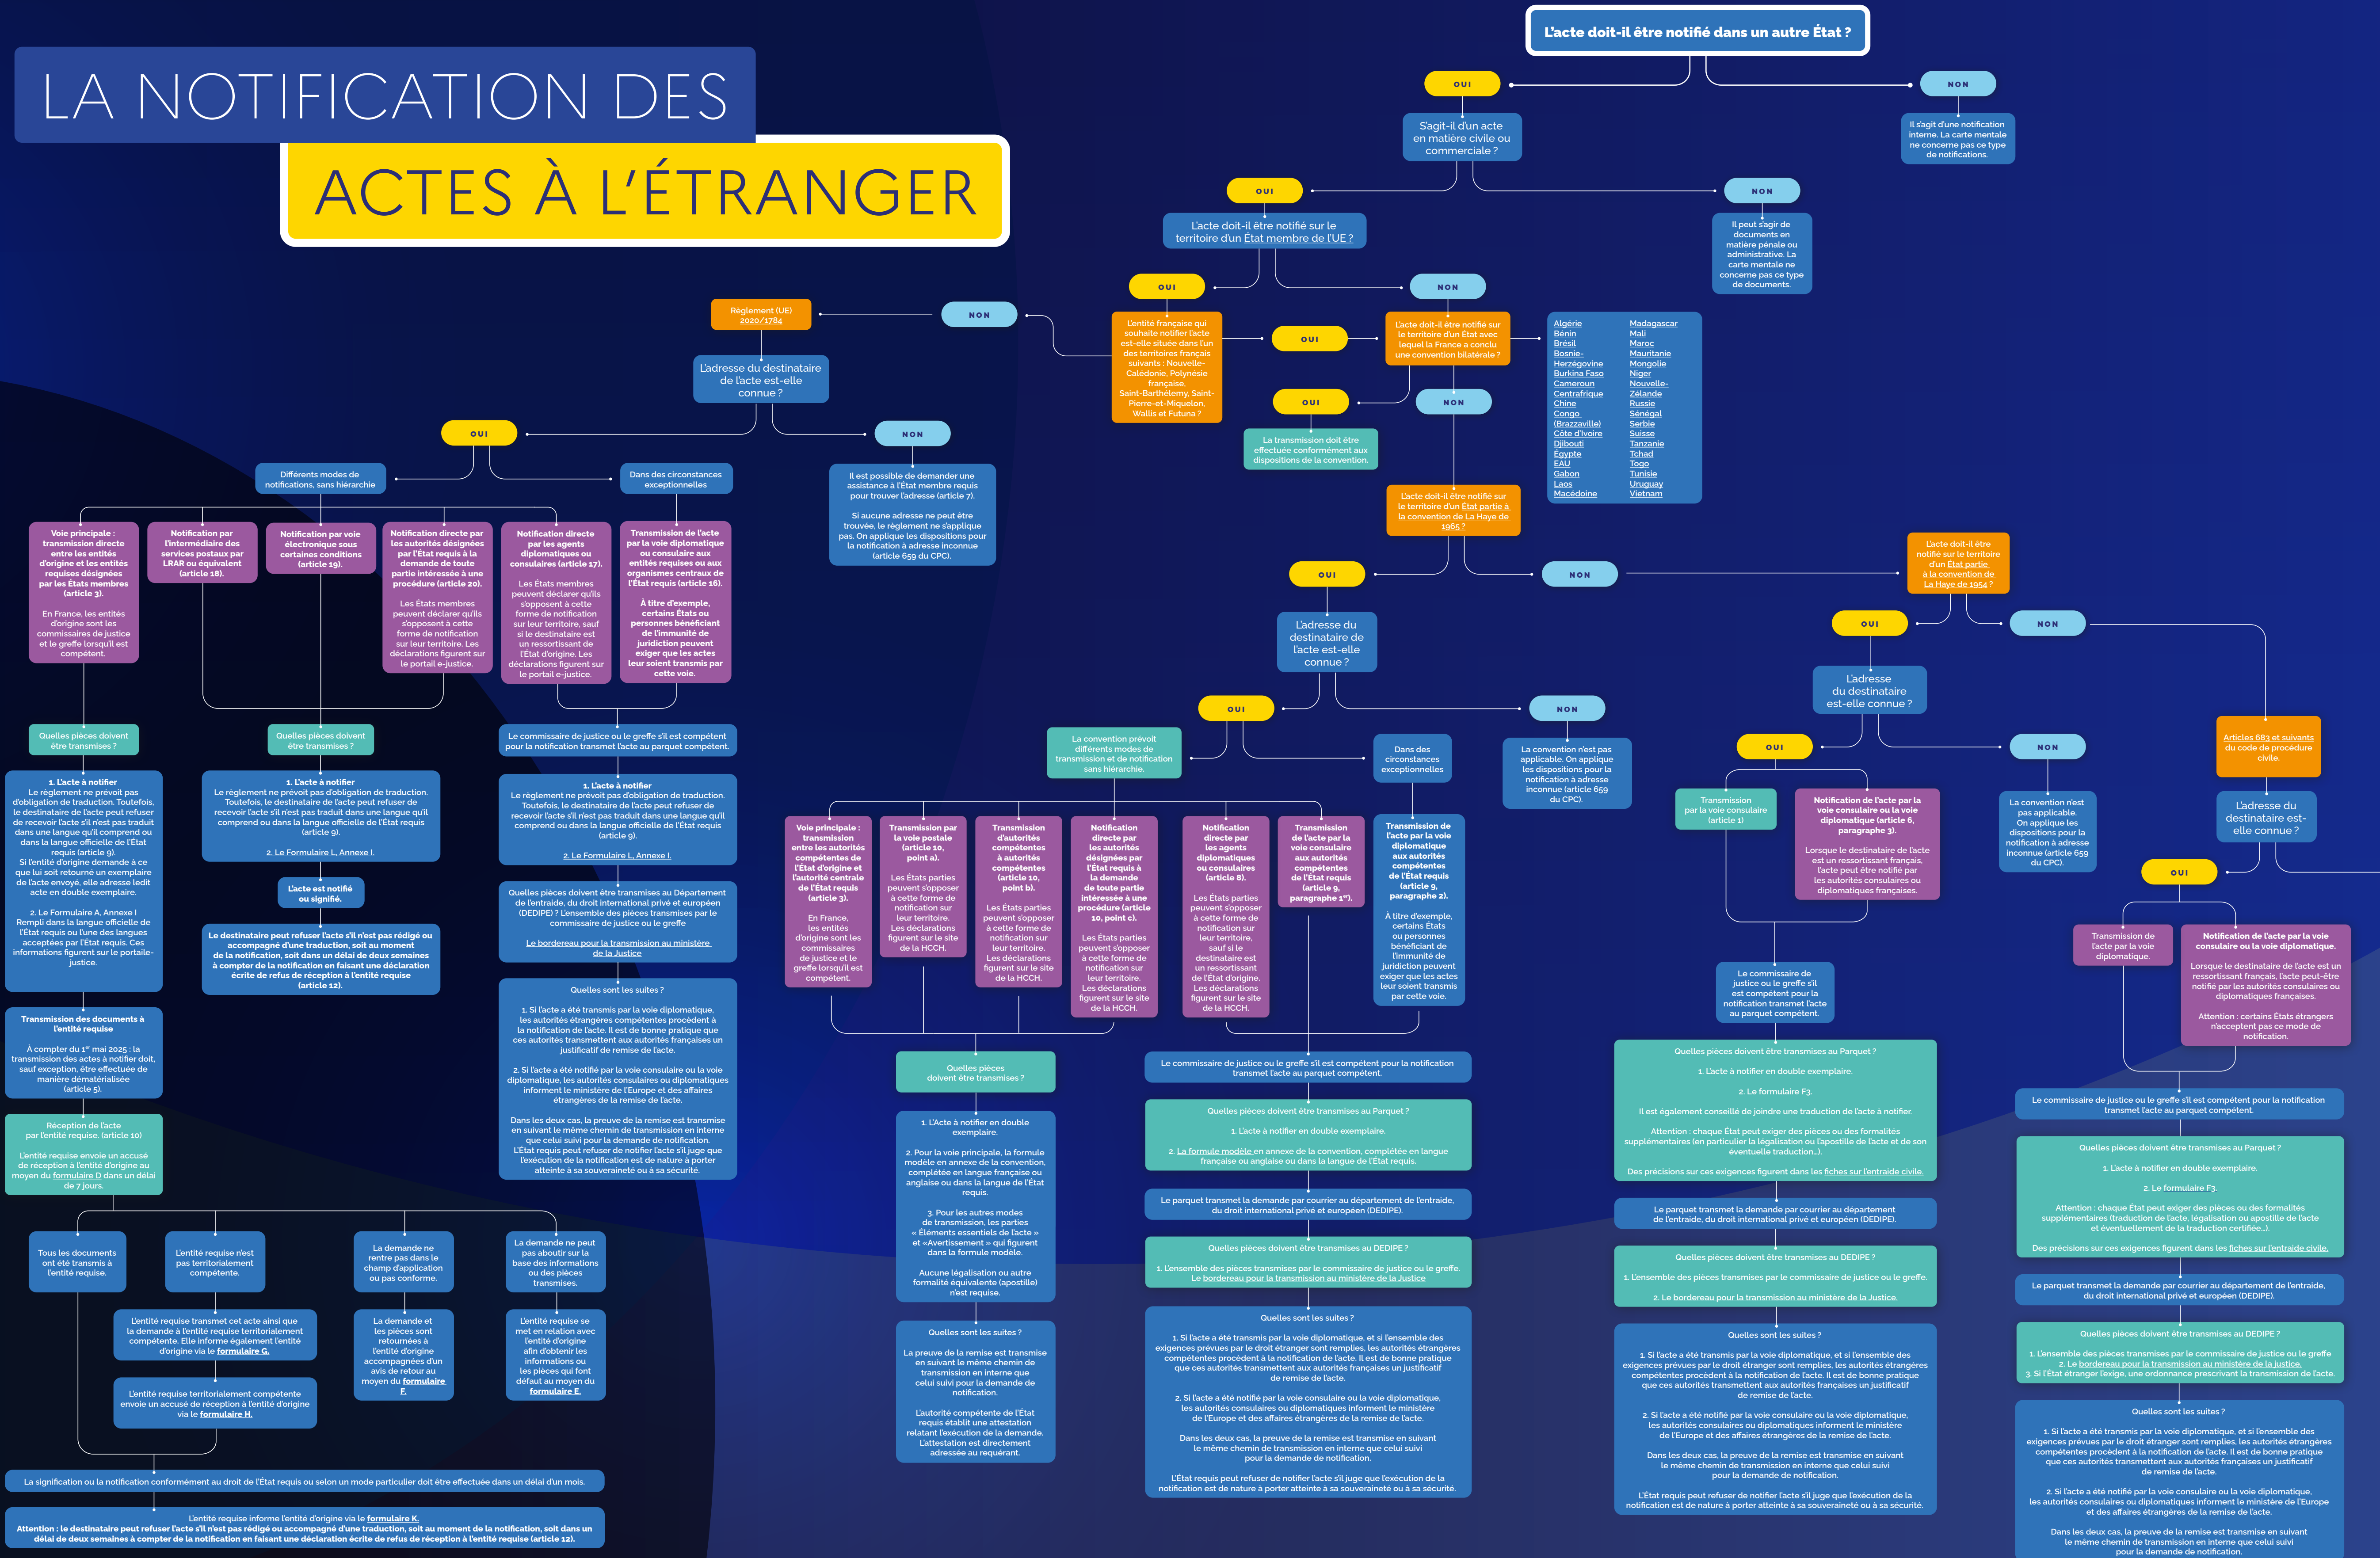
LA NOTIFICATION DES ACTES À L'ÉTRANGER

L'acte doit-il être notifié dans un autre État ?

OUI

NON

Il s'agit d'une notification interne. La carte mentale ne concerne pas ce type de notifications.

Sagit-il d'un acte en matière civile ou commerciale ?

OUI

NON

Il peut s'agir de documents en matière pénale ou administrative. La carte mentale ne concerne pas ce type de documents.

L'acte doit-il être notifié sur le territoire d'un État membre de l'UE ?

OUI

NON

L'entité française qui souhaite notifier l'acte est-elle située dans l'un des territoires français suivants : Nouvelle-Calédonie, Polynésie française, Saint-Barthélemy, Saint-Pierre-et-Miquelon, Wallis et Futuna ?

OUI

L'acte doit-il être notifié sur le territoire d'un État avec lequel la France a conclu une convention bilatérale ?

OUI

NON

La transmission doit être effectuée conformément aux dispositions de la convention.

Algérie
Bénin
Brésil
Bosnie-Herzégovine
Burkina Faso
Cameroun
Centrafrique
Chine
Congo (Brazzaville)
Côte d'Ivoire
Djibouti
Égypte
EAU
Gabon
Laos
Macédoine
Madagascar
Mali
Maroc
Mauritanie
Mongolie
Niger
Nouvelle-Zélande
Russie
Sénégal
Serbie
Suisse
Tanzanie
Tchad
Togo
Tunisie
Uruguay
Vietnam

L'acte doit-il être notifié sur le territoire d'un État partie à la convention de La Haye de 1965 ?

OUI

NON

L'acte doit-il être notifié sur le territoire d'un État partie à la convention de La Haye de 1954 ?

Règlement (UE) 2020/1784

NON

L'adresse du destinataire de l'acte est-elle connue ?

OUI

NON

Il est possible de demander une assistance à l'État membre requis pour trouver l'adresse (article 7).

Si aucune adresse ne peut être trouvée, le règlement ne s'applique pas. On applique les dispositions pour la notification à adresse inconnue (article 659 du CPC).

Différents modes de notifications, sans hiérarchie

Dans des circonstances exceptionnelles

Voie principale : transmission directe entre les entités d'origine et les entités requises désignées par les États membres (article 3).

En France, les entités d'origine sont les commissaires de justice et le greffe lorsqu'il est compétent.

Notification par l'intermédiaire des services postaux par LRAR ou équivalent (article 18).

Notification par voie électronique sous certaines conditions (article 19).

Notification directe par les autorités désignées par l'État requis à la demande de toute partie intéressée à une procédure (article 20).

Les États membres peuvent déclarer qu'ils s'opposent à cette forme de notification sur leur territoire. Les déclarations figurent sur le portail e-justice.

Notification directe par les agents diplomatiques ou consulaires (article 17).

Les États membres peuvent déclarer qu'ils s'opposent à cette forme de notification sur leur territoire, sauf si le destinataire est un ressortissant de l'État d'origine. Les déclarations figurent sur le portail e-justice.

Transmission de l'acte par la voie diplomatique ou consulaire aux entités requises ou aux organismes centraux de l'État requis (article 16).

À titre d'exemple, certains États ou personnes bénéficiant de l'immunité de juridiction peuvent exiger que les actes leur soient transmis par cette voie.

Quelles pièces doivent être transmises ?

1. L'acte à notifier
Le règlement ne prévoit pas d'obligation de traduction. Toutefois, le destinataire de l'acte peut refuser de recevoir l'acte s'il n'est pas traduit dans une langue qu'il comprend ou dans la langue officielle de l'État requis (article 9).
Si l'entité d'origine demande à ce que lui soit retourné un exemplaire de l'acte envoyé, elle adresse ledit acte en double exemplaire.

2. Le Formulaire A, Annexe I
Rempli dans la langue officielle de l'État requis ou l'une des langues acceptées par l'État requis. Ces informations figurent sur le portail e-justice.

Transmission des documents à l'entité requise

À compter du 1er mai 2025 : la transmission des actes à notifier doit, sauf exception, être effectuée de manière dématérialisée (article 5).

Réception de l'acte par l'entité requise. (article 10)

L'entité requise envoie un accusé de réception à l'entité d'origine au moyen du formulaire D dans un délai de 7 jours.

Tous les documents ont été transmis à l'entité requise.

L'entité requise n'est pas territorialement compétente.

La demande ne rentre pas dans le champ d'application ou pas conforme.

La demande ne peut pas aboutir sur la base des informations ou des pièces transmises.

L'entité requise transmet cet acte ainsi que la demande à l'entité requise territorialement compétente. Elle informe également l'entité d'origine via le formulaire G.

L'entité requise territorialement compétente envoie un accusé de réception à l'entité d'origine via le formulaire H.

La demande et les pièces sont retournées à l'entité d'origine accompagnées d'un avis de retour au moyen du formulaire F.

L'entité requise se met en relation avec l'entité d'origine afin d'obtenir les informations ou les pièces qui font défaut au moyen du formulaire E.

La signification ou la notification conformément au droit de l'État requis ou selon un mode particulier doit être effectuée dans un délai d'un mois.

L'entité requise informe l'entité d'origine via le formulaire K.
Attention : le destinataire peut refuser l'acte s'il n'est pas rédigé ou accompagné d'une traduction, soit au moment de la notification, soit dans un délai de deux semaines à compter de la notification en faisant une déclaration écrite de refus de réception à l'entité requise (article 12).

Quelles pièces doivent être transmises ?

1. L'acte à notifier
Le règlement ne prévoit pas d'obligation de traduction. Toutefois, le destinataire de l'acte peut refuser de recevoir l'acte s'il n'est pas traduit dans une langue qu'il comprend ou dans la langue officielle de l'État requis (article 9).

2. Le Formulaire L, Annexe I

L'acte est notifié ou signifié.

Le destinataire peut refuser l'acte s'il n'est pas rédigé ou accompagné d'une traduction, soit au moment de la notification, soit dans un délai de deux semaines à compter de la notification en faisant une déclaration écrite de refus de réception à l'entité requise (article 12).

Le commissaire de justice ou le greffe s'il est compétent pour la notification transmet l'acte au parquet compétent.

1. L'acte à notifier
Le règlement ne prévoit pas d'obligation de traduction. Toutefois, le destinataire de l'acte peut refuser de recevoir l'acte s'il n'est pas traduit dans une langue qu'il comprend ou dans la langue officielle de l'État requis (article 9).

2. Le Formulaire L, Annexe I

Quelles pièces doivent être transmises au Département de l'entraide, du droit international privé et européen (DEDIPE) ? L'ensemble des pièces transmises par le commissaire de justice ou le greffe

Le bordereau pour la transmission au ministère de la Justice

Quelles sont les suites ?

1. Si l'acte a été transmis par la voie diplomatique, les autorités étrangères compétentes procèdent à la notification de l'acte. Il est de bonne pratique que ces autorités transmettent aux autorités françaises un justificatif de remise de l'acte.

2. Si l'acte a été notifié par la voie consulaire ou la voie diplomatique, les autorités consulaires ou diplomatiques informent le ministère de l'Europe et des affaires étrangères de la remise de l'acte.

Dans les deux cas, la preuve de la remise est transmise en suivant le même chemin de transmission en interne que celui suivi pour la demande de notification.
L'État requis peut refuser de notifier l'acte s'il juge que l'exécution de la notification est de nature à porter atteinte à sa souveraineté ou à sa sécurité.

OUI

NON

L'adresse du destinataire de l'acte est-elle connue ?

OUI

NON

La convention prévoit différents modes de transmission et de notification sans hiérarchie.

Dans des circonstances exceptionnelles

La convention n'est pas applicable. On applique les dispositions pour la notification à adresse inconnue (article 659 du CPC).

Voie principale : transmission directe entre les autorités compétentes de l'État d'origine et l'autorité centrale de l'État requis (article 3).

En France, les entités d'origine sont les commissaires de justice et le greffe lorsqu'il est compétent.

Transmission par la voie postale (article 10, point a).

Les États parties peuvent s'opposer à cette forme de notification sur leur territoire. Les déclarations figurent sur le site de la HCCH.

Transmission d'autorités compétentes à autorités compétentes (article 10, point b).

Les États parties peuvent s'opposer à cette forme de notification sur leur territoire. Les déclarations figurent sur le site de la HCCH.

Notification directe par les autorités désignées par l'État requis à la demande de toute partie intéressée à une procédure (article 10, point c).

Les États parties peuvent s'opposer à cette forme de notification sur leur territoire. Les déclarations figurent sur le site de la HCCH.

Notification directe par les agents diplomatiques ou consulaires (article 8).

Les États parties peuvent s'opposer à cette forme de notification sur leur territoire, sauf si le destinataire est un ressortissant de l'État d'origine. Les déclarations figurent sur le site de la HCCH.

Transmission de l'acte par la voie consulaire aux autorités compétentes de l'État requis (article 9, paragraphe 1er).

Transmission de l'acte par la voie diplomatique aux autorités compétentes de l'État requis (article 9, paragraphe 2).

À titre d'exemple, certains États ou personnes bénéficiant de l'immunité de juridiction peuvent exiger que les actes leur soient transmis par cette voie.

Quelles pièces doivent être transmises ?

1. L'Acte à notifier en double exemplaire.

2. Pour la voie principale, la formule modèle en annexe de la convention, complétée en langue française ou anglaise ou dans la langue de l'État requis.

3. Pour les autres modes de transmission, les parties « Éléments essentiels de l'acte » et «Avertissement» qui figurent dans la formule modèle.

Aucune légalisation ou autre formalité équivalente (apostille) n'est requise.

Quelles sont les suites ?

La preuve de la remise est transmise en suivant le même chemin de transmission en interne que celui suivi pour la demande de notification.

L'autorité compétente de l'État requis établit une attestation relatant l'exécution de la demande. L'attestation est directement adressée au requérant.

Le commissaire de justice ou le greffe s'il est compétent pour la notification transmet l'acte au parquet compétent.

Quelles pièces doivent être transmises au Parquet ?

1. L'acte à notifier en double exemplaire.

2. La formule modèle en annexe de la convention, complétée en langue française ou anglaise ou dans la langue de l'État requis.

Le parquet transmet la demande par courrier au département de l'entraide, du droit international privé et européen (DEDIPE).

Quelles pièces doivent être transmises au DEDIPE ?

1. L'ensemble des pièces transmises par le commissaire de justice ou le greffe.
Le bordereau pour la transmission au ministère de la Justice

Quelles sont les suites ?

1. Si l'acte a été transmis par la voie diplomatique, et si l'ensemble des exigences prévues par le droit étranger sont remplies, les autorités étrangères compétentes procèdent à la notification de l'acte. Il est de bonne pratique que ces autorités transmettent aux autorités françaises un justificatif de remise de l'acte.

2. Si l'acte a été notifié par la voie consulaire ou la voie diplomatique, les autorités consulaires ou diplomatiques informent le ministère de l'Europe et des affaires étrangères de la remise de l'acte.

Dans les deux cas, la preuve de la remise est transmise en suivant le même chemin de transmission en interne que celui suivi pour la demande de notification.

L'État requis peut refuser de notifier l'acte s'il juge que l'exécution de la notification est de nature à porter atteinte à sa souveraineté ou à sa sécurité.

OUI

NON

L'adresse du destinataire est-elle connue ?

OUI

NON

Transmission par la voie consulaire (article 1)

Notification de l'acte par la voie consulaire ou la voie diplomatique (article 6, paragraphe 3).

Lorsque le destinataire de l'acte est un ressortissant français, l'acte peut être notifié par les autorités consulaires ou diplomatiques françaises.

La convention n'est pas applicable. On applique les dispositions pour la notification à adresse inconnue (article 659 du CPC).

Le commissaire de justice ou le greffe s'il est compétent pour la notification transmet l'acte au parquet compétent.

Quelles pièces doivent être transmises au Parquet ?

1. L'acte à notifier en double exemplaire.

2. Le formulaire F3.

Il est également conseillé de joindre une traduction de l'acte à notifier.

Attention : chaque État peut exiger des pièces ou des formalités supplémentaires (en particulier la légalisation ou l'apostille de l'acte et de son éventuelle traduction...).

Des précisions sur ces exigences figurent dans les fiches sur l'entraide civile.

Le parquet transmet la demande par courrier au département de l'entraide, du droit international privé et européen (DEDIPE).

Quelles pièces doivent être transmises au DEDIPE ?

1. L'ensemble des pièces transmises par le commissaire de justice ou le greffe.

2. Le bordereau pour la transmission au ministère de la Justice.

Quelles sont les suites ?

1. Si l'acte a été transmis par la voie diplomatique, et si l'ensemble des exigences prévues par le droit étranger sont remplies, les autorités étrangères compétentes procèdent à la notification de l'acte. Il est de bonne pratique que ces autorités transmettent aux autorités françaises un justificatif de remise de l'acte.

2. Si l'acte a été notifié par la voie consulaire ou la voie diplomatique, les autorités consulaires ou diplomatiques informent le ministère de l'Europe et des affaires étrangères de la remise de l'acte.

Dans les deux cas, la preuve de la remise est transmise en suivant le même chemin de transmission en interne que celui suivi pour la demande de notification.

L'État requis peut refuser de notifier l'acte s'il juge que l'exécution de la notification est de nature à porter atteinte à sa souveraineté ou à sa sécurité.

Articles 683 et suivants du code de procédure civile.

L'adresse du destinataire est-elle connue ?

OUI

Transmission de l'acte par la voie diplomatique.

Notification de l'acte par la voie consulaire ou la voie diplomatique.

Lorsque le destinataire de l'acte est un ressortissant français, l'acte peut-être notifié par les autorités consulaires ou diplomatiques françaises.

Attention : certains États étrangers n'acceptent pas ce mode de notification.

Le commissaire de justice ou le greffe s'il est compétent pour la notification transmet l'acte au parquet compétent.

Quelles pièces doivent être transmises au Parquet ?

1. L'acte à notifier en double exemplaire.

2. Le formulaire F3.

Attention : chaque État peut exiger des pièces ou des formalités supplémentaires (traduction de l'acte, légalisation ou apostille de l'acte et éventuellement de la traduction certifiée...).

Des précisions sur ces exigences figurent dans les fiches sur l'entraide civile.

Le parquet transmet la demande par courrier au département de l'entraide, du droit international privé et européen (DEDIPE).

Quelles pièces doivent être transmises au DEDIPE ?

1. L'ensemble des pièces transmises par le commissaire de justice ou le greffe
2. Le bordereau pour la transmission au ministère de la justice.
3. Si l'État étranger l'exige, une ordonnance prescrivant la transmission de l'acte.

Quelles sont les suites ?

1. Si l'acte a été transmis par la voie diplomatique, et si l'ensemble des exigences prévues par le droit étranger sont remplies, les autorités étrangères compétentes procèdent à la notification de l'acte. Il est de bonne pratique que ces autorités transmettent aux autorités françaises un justificatif de remise de l'acte.

2. Si l'acte a été notifié par la voie consulaire ou la voie diplomatique, les autorités consulaires ou diplomatiques informent le ministère de l'Europe et des affaires étrangères de la remise de l'acte.

Dans les deux cas, la preuve de la remise est transmise en suivant le même chemin de transmission en interne que celui suivi pour la demande de notification.